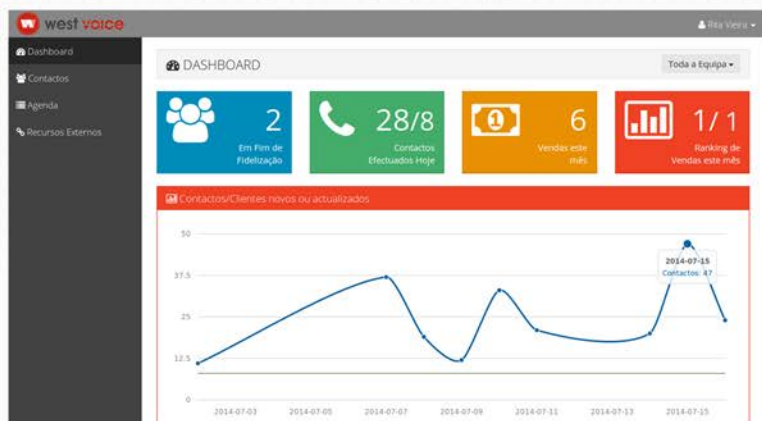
west voice

Rita Vieira

Dashboard
Contactos
Agenda
Recursos Externos

DASHBOARD

Toda a Equipa

2
Em Fim de Fidelização

28/8
Contactos Efectuados Hoje

6
Vendas este mês

1 / 1
Ranking de Vendas este mês

Contactos/Clientes novos ou actualizados

50
37.5
25
12.5
0

2014-07-15
Contactos: 47

2014-07-03
2014-07-05
2014-07-07
2014-07-09
2014-07-11
2014-07-13
2014-07-15